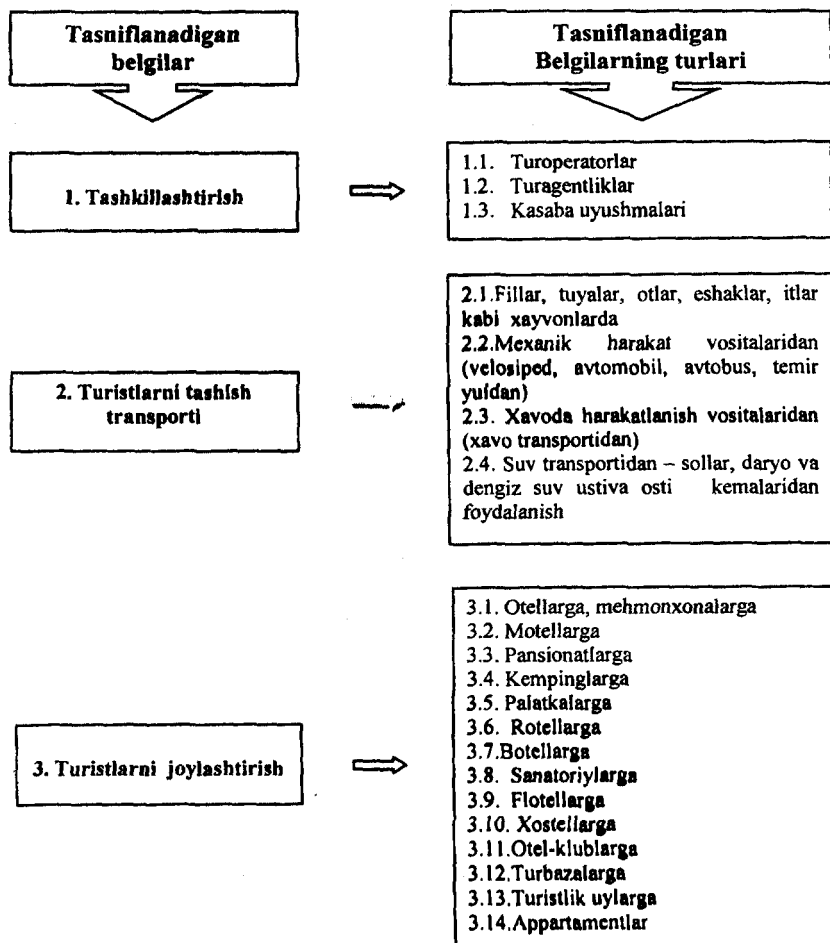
Tasniflanadigan belgilar

Tasniflanadigan Belgilarning turlari

1. Tashkillashtirish

1.1. Turoperatorlar
1.2. Turagentliklar
1.3. Kasaba uyushmalari

2. Turistlarni tashish transporti

2.1.Fillar, tuyalar, otlar, eshaklar, itlar kabi xayvonlarda
2.2.Mexanik harakat vositalaridan (velosiped, avtomobil, avtobus, temir yuldan)
2.3. Xavoda harakatlanish vositalaridan (xavo transportidan)
2.4. Suv transportidan – sollar, daryo va dengiz suv ustiva osti kemalaridan foydalanish

3. Turistlarni joylashtirish

3.1. Otellarga, mehmonxonalarga
3.2. Motellarga
3.3. Pansionatlarga
3.4. Kempinglarga
3.5. Palatkalarga
3.6. Rotellarga
3.7.Botellarga
3.8. Sanatoriylarga
3.9. Flotellarga
3.10. Xostellarga
3.11.Otel-klublarga
3.12.Turbazalarga
3.13.Turistlik uylarga
3.14.Appartamentlar